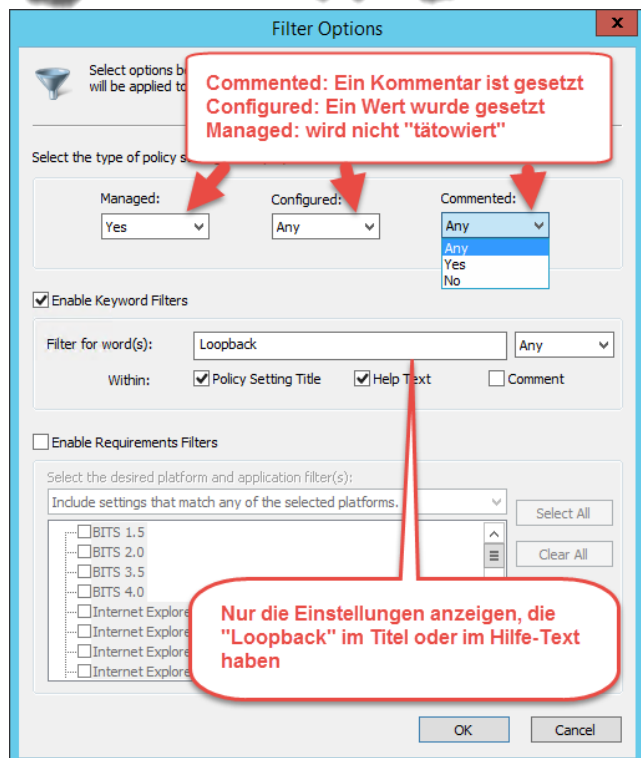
Filter Options

Select options b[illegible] will be applied to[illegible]

Commented: Ein Kommentar ist gesetzt
Configured: Ein Wert wurde gesetzt
Managed: wird nicht "tätowiert"

Select the type of policy s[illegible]

Managed:
Yes

Configured:
Any

Commented:
Any
Any
Yes
No

Enable Keyword Filters

Filter for word(s): Loopback Any

Within: Policy Setting Title Help Text Comment

Enable Requirements Filters

Select the desired platform and application filter(s):

Include settings that match any of the selected platforms.

BITS 1.5
BITS 2.0
BITS 3.5
BITS 4.0
Internet Explore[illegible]
Internet Explore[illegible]
Internet Explore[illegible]
Internet Explore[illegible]

Select All

Clear All

Nur die Einstellungen anzeigen, die "Loopback" im Titel oder im Hilfe-Text haben

OK Cancel